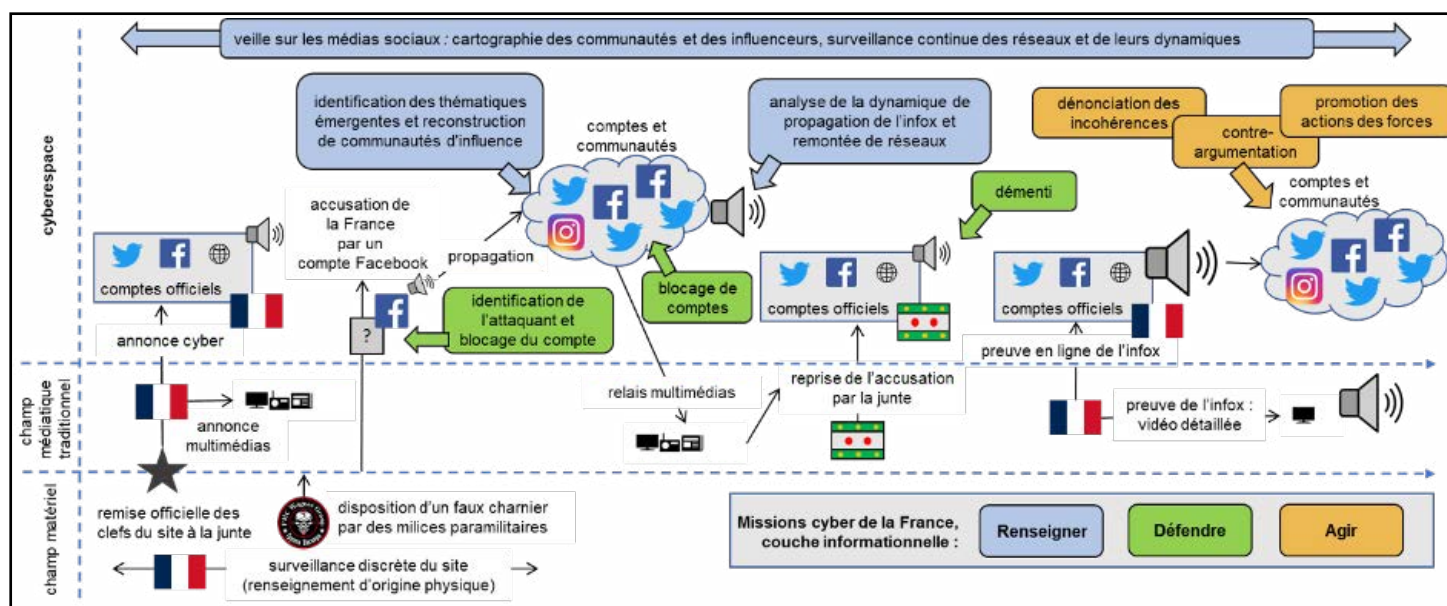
veille sur les médias sociaux : cartographie des communautés et des influenceurs, surveillance continue des réseaux et de leurs dynamiques

cyberespace

identification des thématiques émergentes et reconstruction de communautés d'influence

comptes et communautés

analyse de la dynamique de propagation de l'infox et remontée de réseaux

dénonciation des incohérences

contre-argumentation

promotion des actions des forces

comptes et communautés

accusation de la France par un compte Facebook

propagation

démenti

comptes officiels

annonce cyber

?

identification de l'attaquant et blocage du compte

blocage de comptes

comptes officiels

comptes officiels

preuve en ligne de l'infox

champ médiatique traditionnel

annonce multimédias

relais multimédias

reprise de l'accusation par la junte

preuve de l'infox : vidéo détaillée

champ matériel

remise officielle des clefs du site à la junte

disposition d'un faux charnier par des milices paramilitaires

surveillance discrète du site (renseignement d'origine physique)

Missions cyber de la France, couche informationnelle :

Renseigner

Défendre

Agir